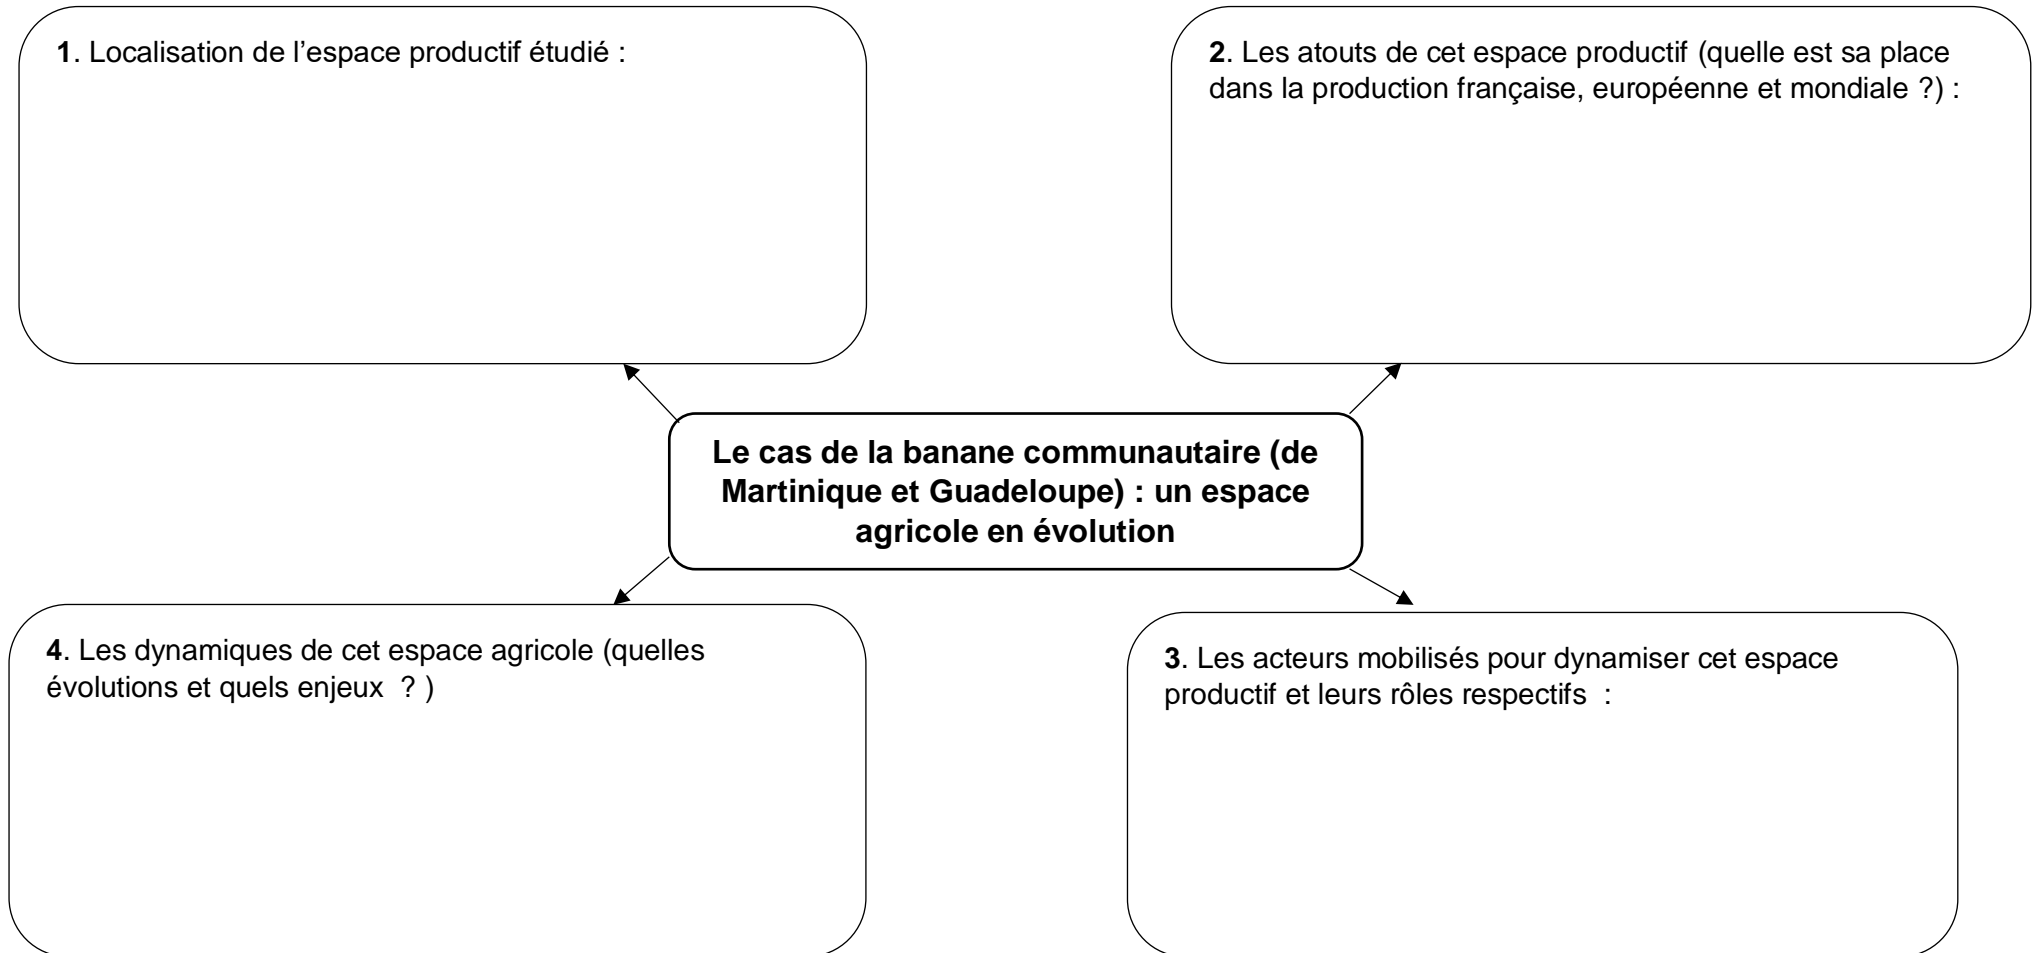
**1**. Localisation de l’espace productif étudié :

**2**. Les atouts de cet espace productif (quelle est sa place dans la production française, européenne et mondiale ?) :

**Le cas de la banane communautaire (de Martinique et Guadeloupe) : un espace agricole en évolution**

**4**. Les dynamiques de cet espace agricole (quelles évolutions et quels enjeux ? )

**3**. Les acteurs mobilisés pour dynamiser cet espace productif et leurs rôles respectifs :